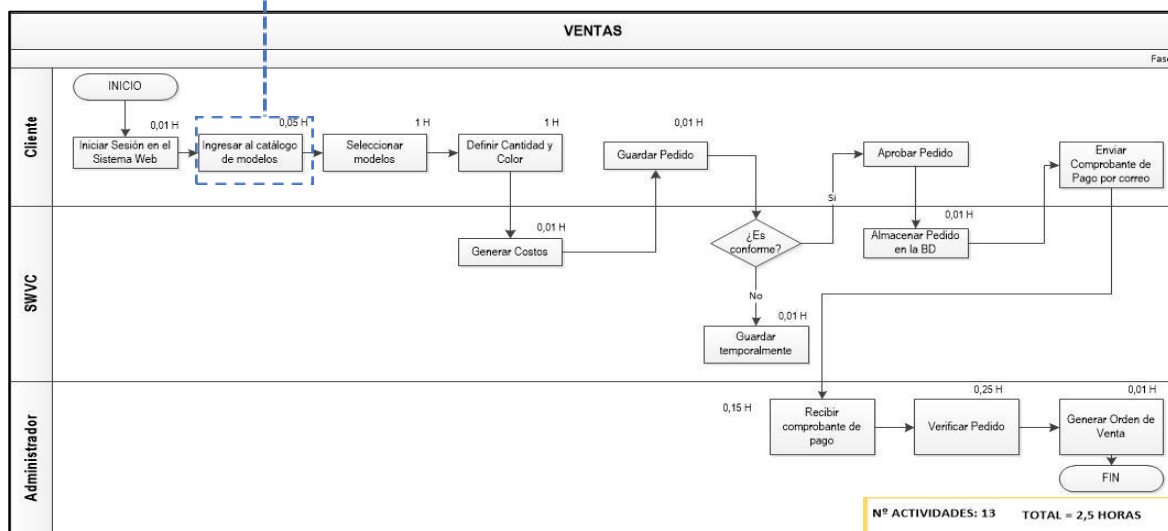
VENTAS

Fas

Cliente

INICIO

0,01 H
Iniciar Sesión en el Sistema Web

0,05 H
Ingresar al catálogo de modelos

1 H
Seleccionar modelos

1 H
Definir Cantidad y Color

0,01 H
Guardar Pedido

Aprobar Pedido

Enviar Comprobante de Pago por correo

Si

SWVC

0,01 H
Generar Costos

¿Es conforme?

0,01 H
Almacenar Pedido en la BD

No

0,01 H
Guardar temporalmente

Administrador

0,15 H
Recibir comprobante de pago

0,25 H
Verificar Pedido

0,01 H
Generar Orden de Venta

FIN

Nº ACTIVIDADES: 13 TOTAL = 2,5 HORAS